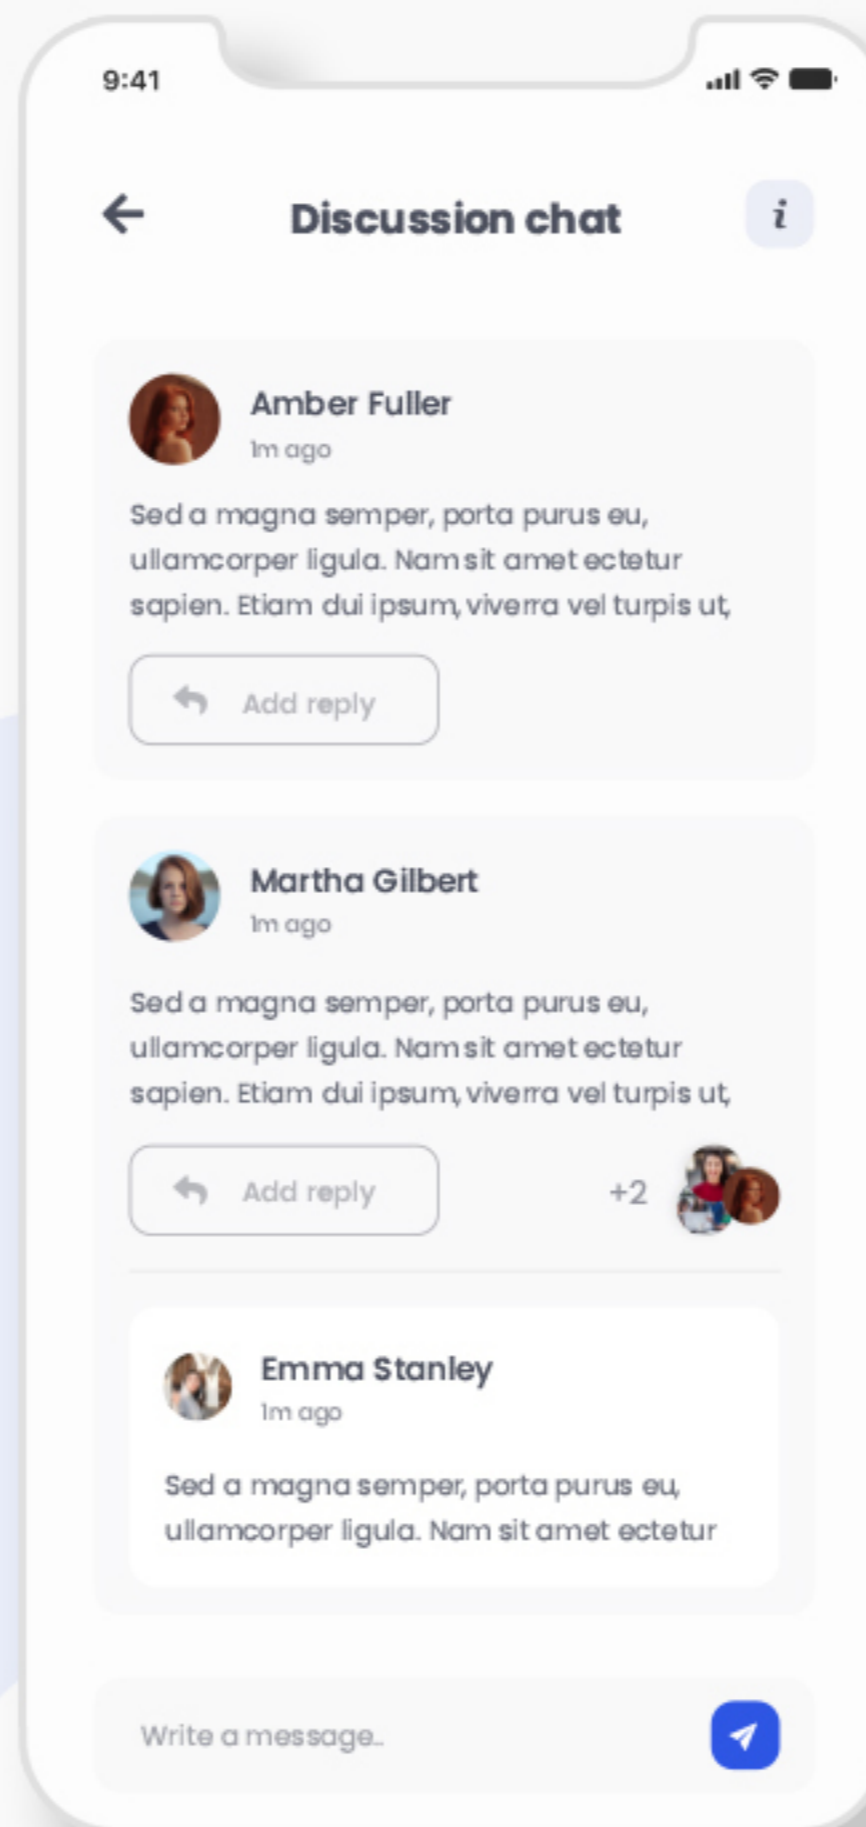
9:41

Discussion chat

i

Amber Fuller
1m ago

Sed a magna semper, porta purus eu, ullamcorper ligula. Nam sit amet ectetur sapien. Etiam dui ipsum, viverra vel turpis ut,

Add reply

Martha Gilbert
1m ago

Sed a magna semper, porta purus eu, ullamcorper ligula. Nam sit amet ectetur sapien. Etiam dui ipsum, viverra vel turpis ut,

Add reply

+2

Emma Stanley
1m ago

Sed a magna semper, porta purus eu, ullamcorper ligula. Nam sit amet ectetur

Write a message..